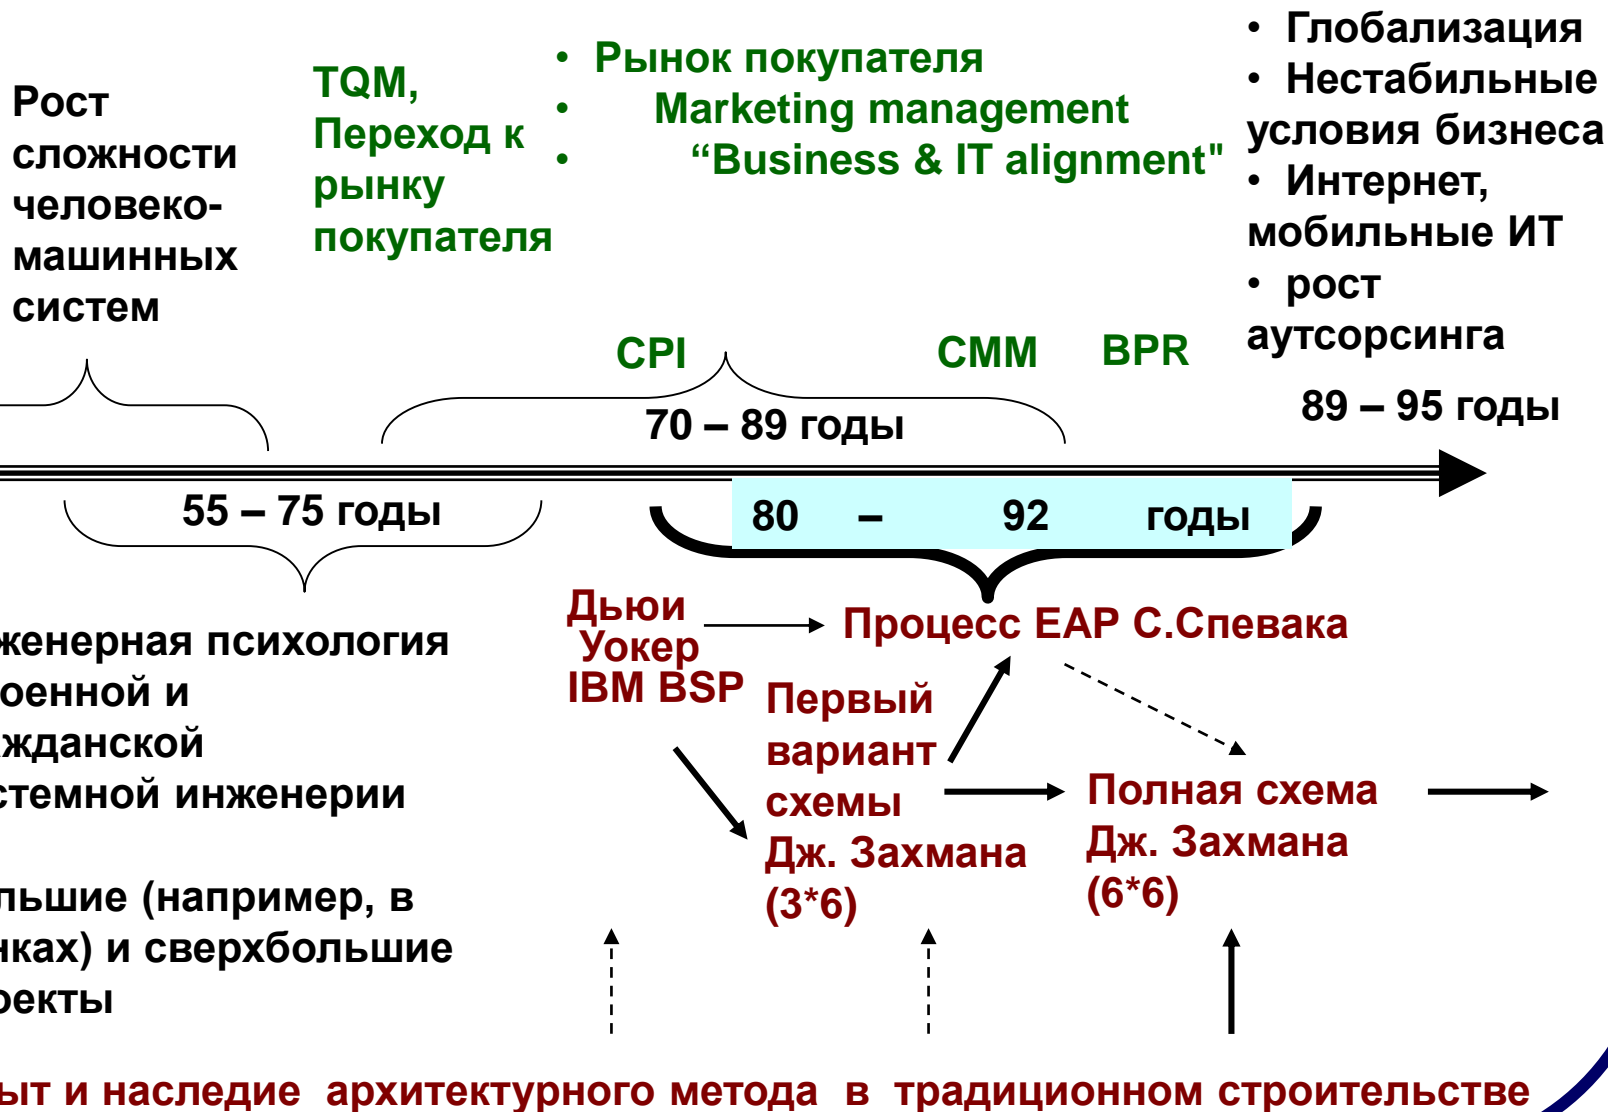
Рост сложности человеко-машинных систем

TQM, Переход к рынку покупателя

• Рынок покупателя
• Marketing management
• “Business & IT alignment"

• Глобализация
• Нестабильные условия бизнеса
• Интернет, мобильные ИТ
• рост аутсорсинга

CPI

CMM

BPR

70 – 89 годы

89 – 95 годы

55 – 75 годы

80 – 92 годы

женерная психология оенной и жданской стемной инженерии

льшие (например, в нках) и сверхбольшие оекты

Дьюи
Уокер
IBM BSP

Процесс EAP С.Спевака

Первый вариант схемы Дж. Захмана (3*6)

Полная схема Дж. Захмана (6*6)

ыт и наследие архитектурного метода в традиционном строительстве